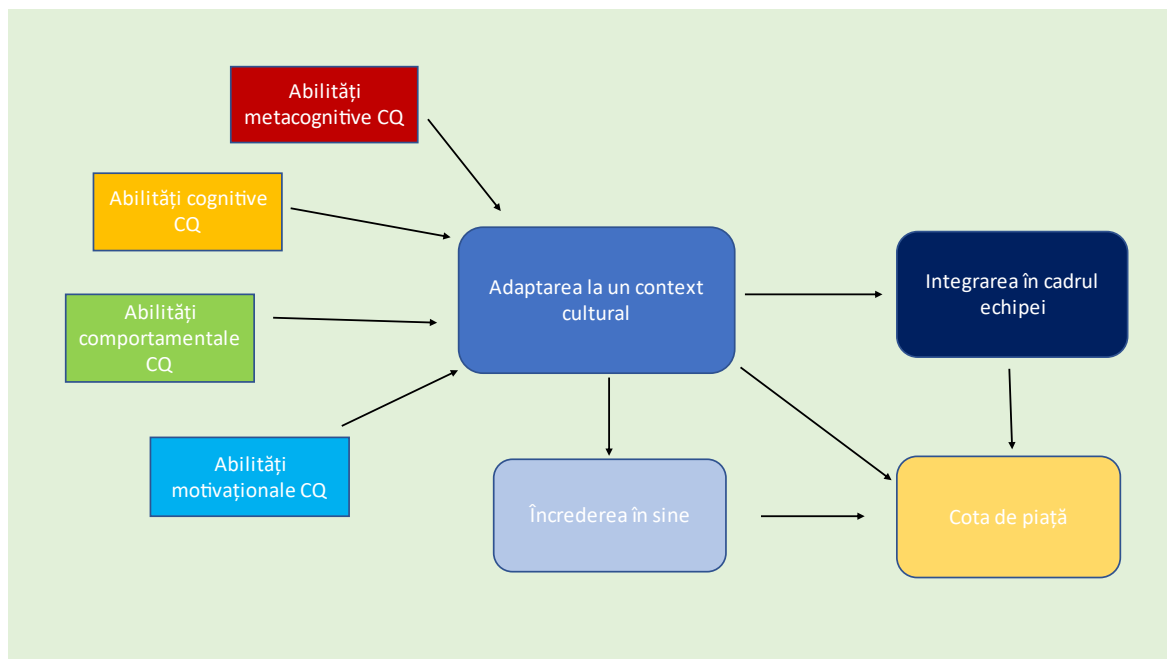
Abilități metacognitive CQ

Abilități cognitive CQ

Abilități comportamentale CQ

Abilități motivaționale CQ

Adaptarea la un context cultural

Integrarea în cadrul echipei

Încrederea în sine

Cota de piață